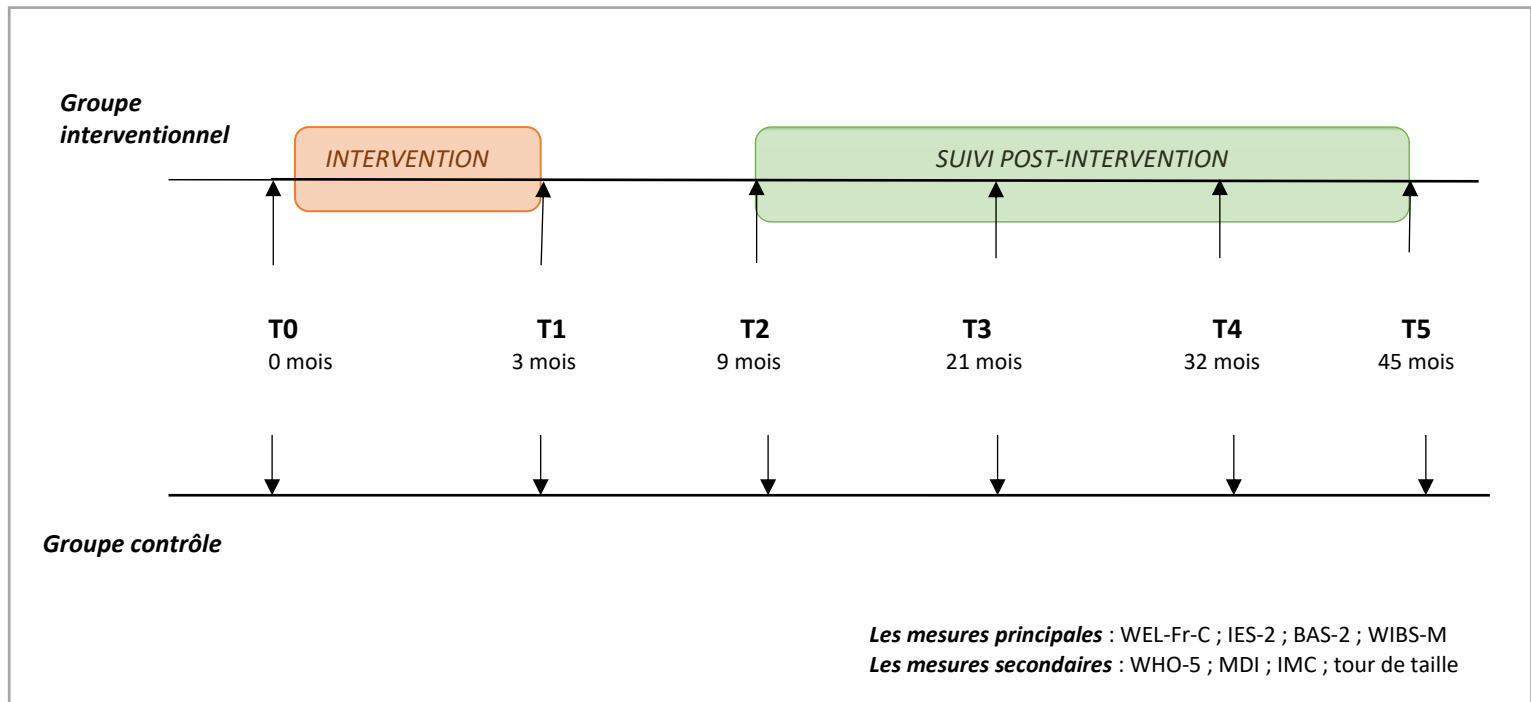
Groupe interventionnel

INTERVENTION

SUIVI POST-INTERVENTION

T0
0 mois

T1
3 mois

T2
9 mois

T3
21 mois

T4
32 mois

T5
45 mois

Groupe contrôle

Les mesures principales : WEL-Fr-C ; IES-2 ; BAS-2 ; WIBS-M
Les mesures secondaires : WHO-5 ; MDI ; IMC ; tour de taille